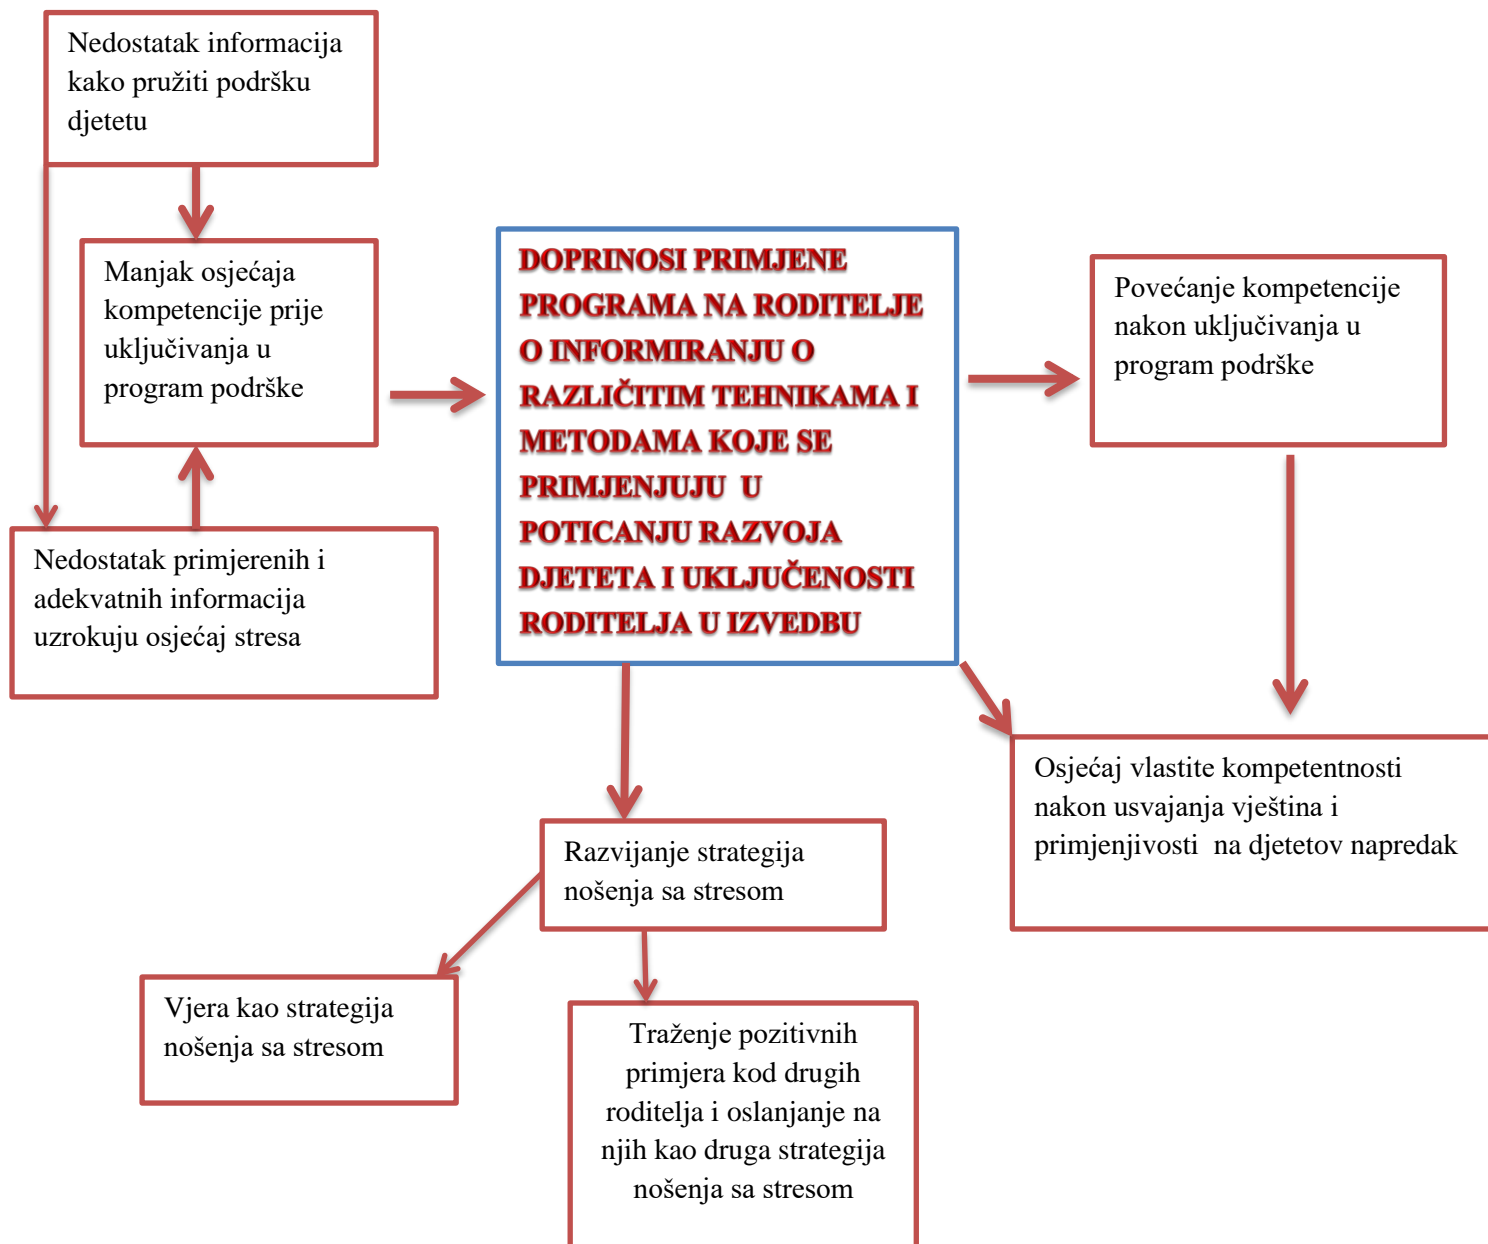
Nedostatak informacija kako pružiti podršku djetetu

Manjak osjećaja kompetencije prije uključivanja u program podrške

Nedostatak primjerenih i adekvatnih informacija uzrokuju osjećaj stresa

DOPRINOSI PRIMJENE PROGRAMA NA RODITELJE O INFORMIRANJU O RAZLIČITIM TEHNIKAMA I METODAMA KOJE SE PRIMJENJUJU U POTICANJU RAZVOJA DJETETA I UKLJUČENOSTI RODITELJA U IZVEDBU

Povećanje kompetencije nakon uključivanja u program podrške

Osjećaj vlastite kompetentnosti nakon usvajanja vještina i primjenjivosti na djetetov napredak

Razvijanje strategija nošenja sa stresom

Vjera kao strategija nošenja sa stresom

Traženje pozitivnih primjera kod drugih roditelja i oslanjanje na njih kao druga strategija nošenja sa stresom